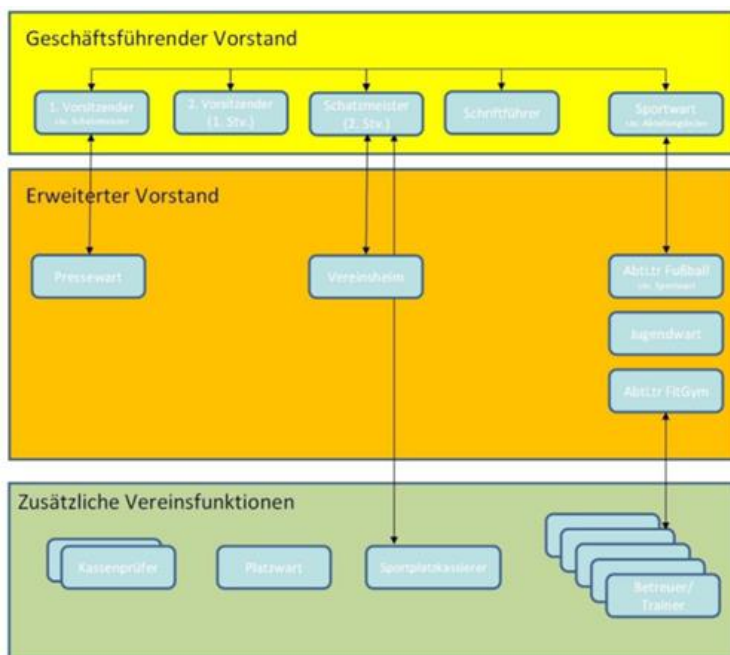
Geschäftsführender Vorstand

1. Vorsitzender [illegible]

2. Vorsitzender (1. Stv.)

Schatzmeister (2. Stv.)

Schriftführer

Sportwart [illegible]

Erweiterter Vorstand

Pressewart

Vereinsheim

Abt.Ltr Fußball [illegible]

Jugendwart

Abt.Ltr FitGym

Zusätzliche Vereinsfunktionen

Kassenprüfer

Platzwart

Sportplatzkassierer

Betreuer/ Trainer